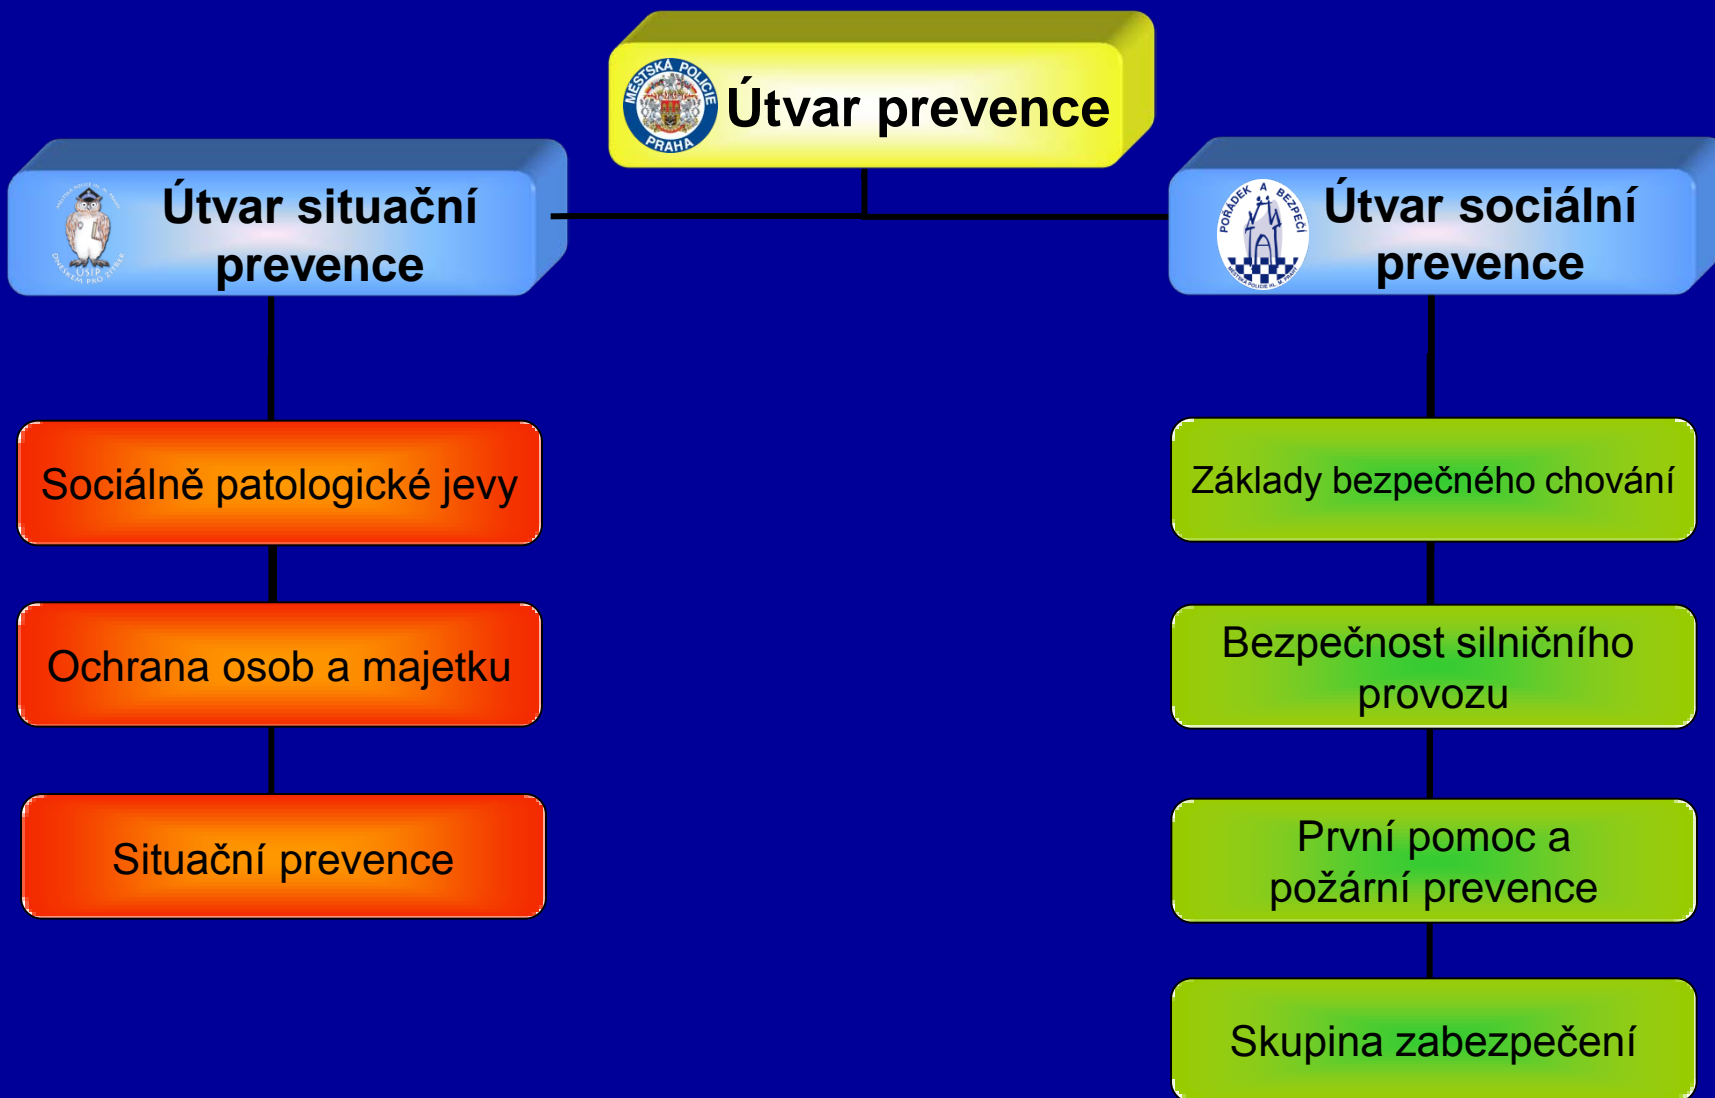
MĚSTSKÁ POLICIE PRAHA

Útvar prevence

ÚSIP

Útvar situační prevence

POŘÁDEK A BEZPEČÍ

Útvar sociální prevence

Sociálně patologické jevy

Ochrana osob a majetku

Situační prevence

Základy bezpečného chování

Bezpečnost silničního provozu

První pomoc a požární prevence

Skupina zabezpečení